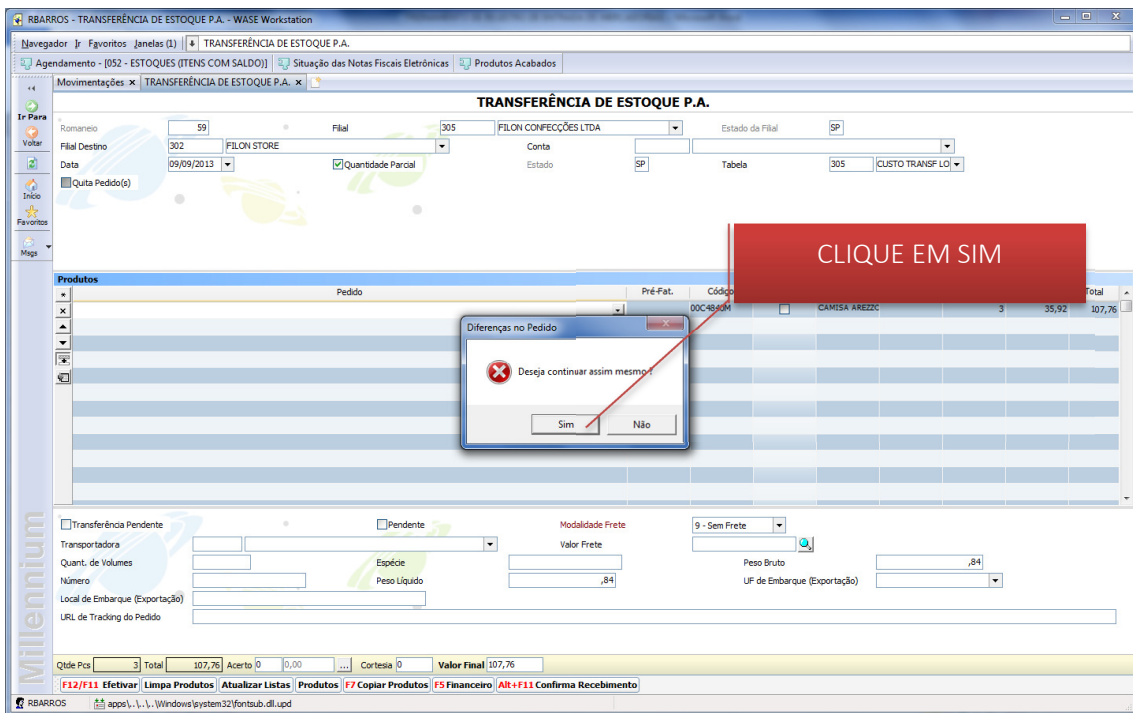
RBARROS - TRANSFERÊNCIA DE ESTOQUE P.A. - WASE Workstation

Navegador Ir Favoritos Janelas (1) | TRANSFERÊNCIA DE ESTOQUE P.A.

Agendamento - [052 - ESTOQUES (ITENS COM SALDO)] | Situação das Notas Fiscais Eletrônicas | Produtos Acabados

Ir Para
Voltar
Início
Favoritos
Msgs

Movimentações × TRANSFERÊNCIA DE ESTOQUE P.A. ×

TRANSFERÊNCIA DE ESTOQUE P.A.

Romaneio 59 Filial 305 FILON CONFECÇÕES LTDA Estado da Filial SP
Filial Destino 302 FILON STORE Conta
Data 09/09/2013 Quantidade Parcial Estado SP Tabela 305 CUSTO TRANSF LO
Quita Pedido(s)

CLIQUE EM SIM

Produtos
Pedido Pré-Fat. Códig Total
00C4840M CAMISA AREZZC 3 35,92 107,76

Diferenças no Pedido
Deseja continuar assim mesmo ?
Sim Não

Transferência Pendente Pendente Modalidade Frete 9 - Sem Frete
Transportadora Valor Frete
Quant. de Volumes Espécie Peso Bruto ,84
Número Peso Líquido ,84 UF de Embarque (Exportação)
Local de Embarque (Exportação)
URL de Tracking do Pedido

Millennium

Qtde Pcs 3 Total 107,76 Acerto 0 0,00 ... Cortesia 0 Valor Final 107,76

F12/F11 Efetivar | Limpa Produtos | Atualizar Listas | Produtos | F7 Copiar Produtos | F5 Financeiro | Alt+F11 Confirma Recebimento

RBARROS apps\..\..\..\Windows\system32\fontsub.dll.upd